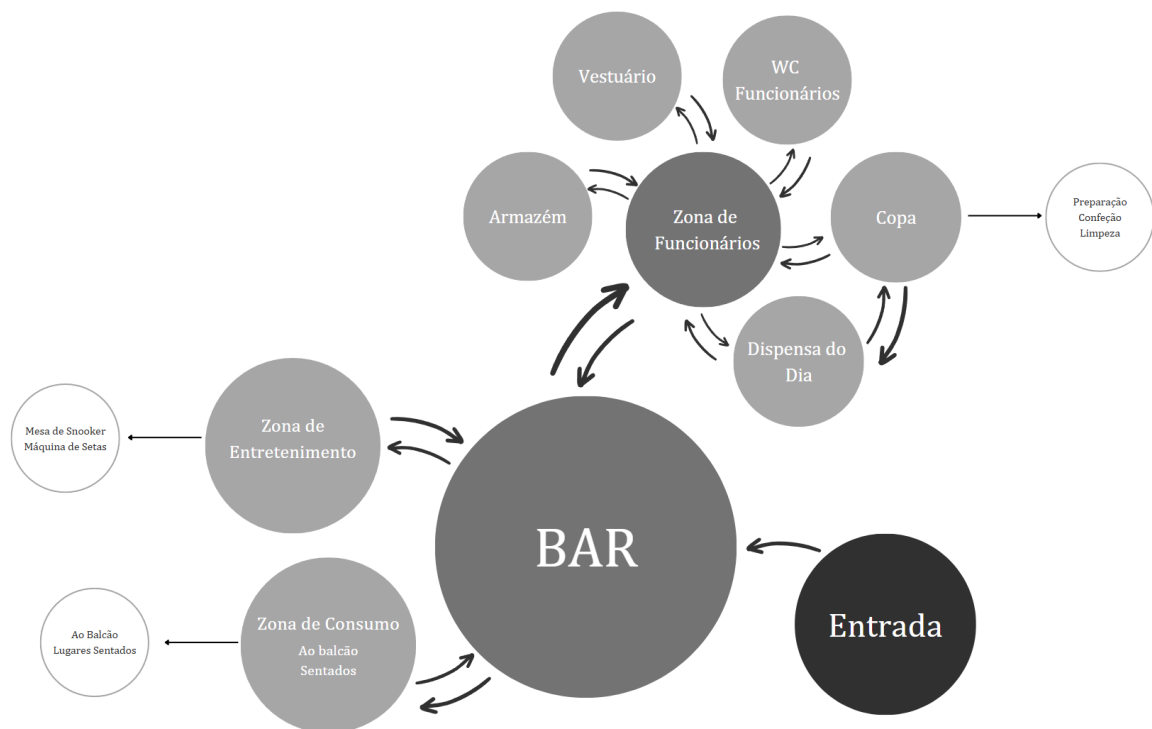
Vestuário

WC Funcionários

Armazém

Zona de Funcionários

Copa

Preparação
Confeção
Limpeza

Dispensa do Dia

Zona de Entretenimento

Mesa de Snooker
Máquina de Setas

BAR

Entrada

Zona de Consumo
Ao balcão
Sentados

Ao Balcão
Lugares Sentados